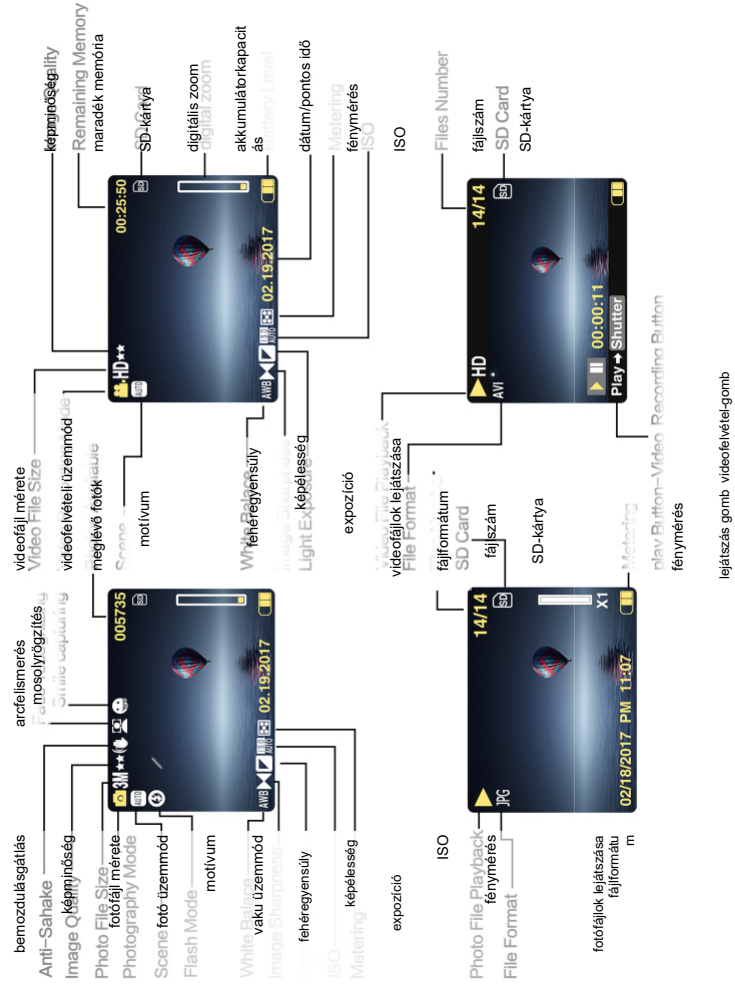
bemozdulásgátlás
Anti-Sahake
képminőség
Image Quality
Photo File Size
fotófájl mérete
Photography Mode
fotó üzemmód
Scene
motívum
Flash Mode
vaku üzemmód
White Balance
fehéregyensúly
Image Sharpness
képélesség
ISO
Metering
expozíció

arcfelismerés
mosolyrögzítés
Smile capturing
AUTO 3M ★★ 
005735
02.19.2017
AWB

videofájl mérete
Video File Size
videofelvételi üzemmód
meglévő fotók
Scene
motívum
White Balance
fehéregyensúly
Image Sharpness
képélesség
Light Exposure
expozíció

képminőség
Quality
Remaining Memory
maradék memória
SD Card
SD-kártya
digitális zoom
digital zoom
akkumulátorkapacitás
Battery Level
dátum/pontos idő
Metering
fényméréss
ISO
ISO
HD★★
00:25:50
02.19.2017
AWB

Photo File Playback
fényméres
ISO
File Format
fotófájlok lejátszása
fájlformátum
14/14
JPG
X1
02/18/2017 PM 11:07

Video File Playback
videofájlok lejátszása
File Format
fájlformátum
SD Card
fájlszám
SD-kártya
Metering
fényméres
play Button-Video Recording Button
lejátszás gomb videofelvétel-gomb

Files Number
fájlszám
SD Card
SD-kártya
HD
AVI
14/14
00:00:11
Play ➔ Shutter